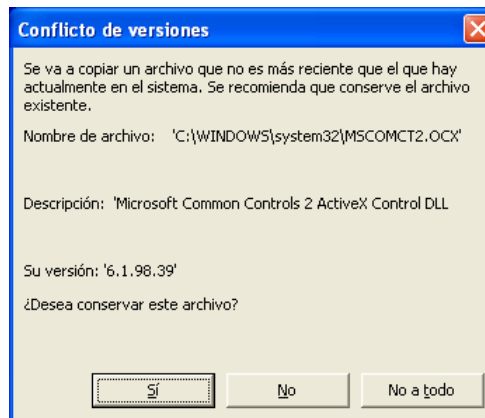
Conflicto de versiones

Se va a copiar un archivo que no es más reciente que el que hay actualmente en el sistema. Se recomienda que conserve el archivo existente.

Nombre de archivo: 'C:\WINDOWS\system32\MSCOMCT2.OCX'

Descripción: 'Microsoft Common Controls 2 ActiveX Control DLL

Su versión: '6.1.98.39'

¿Desea conservar este archivo?

Sí

No

No a todo